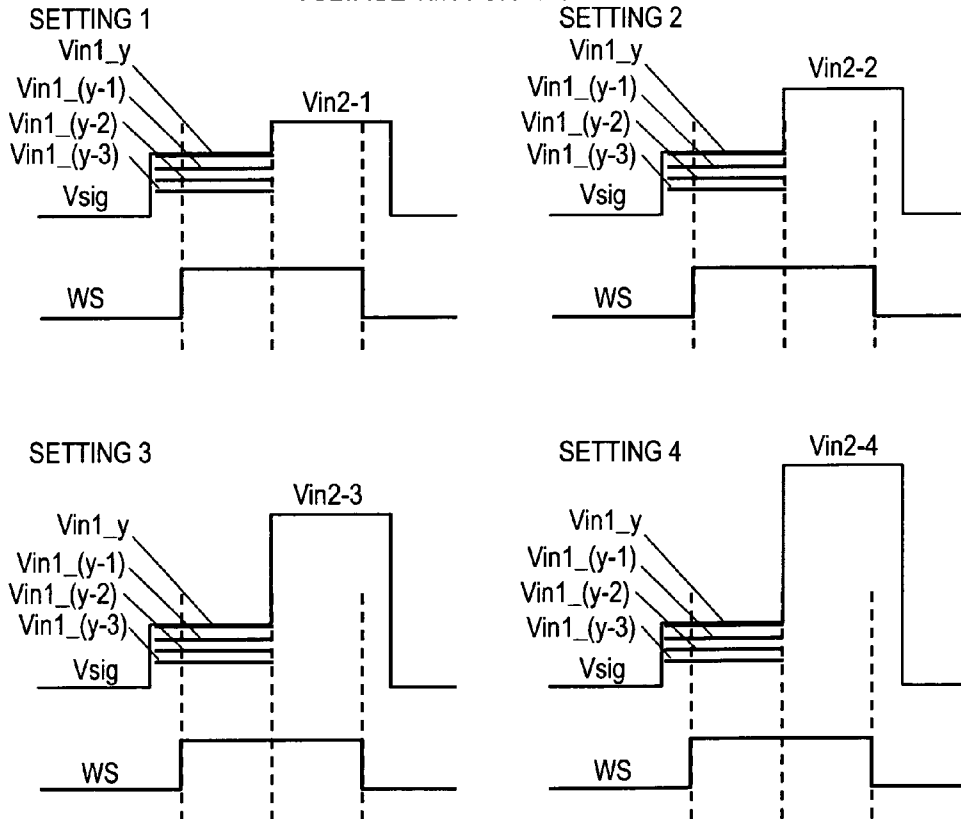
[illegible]

SETTING 1
Vin1_y
Vin1_(y-1)
Vin1_(y-2)
Vin1_(y-3)
Vsig
Vin2-1
WS

SETTING 2
Vin1_y
Vin1_(y-1)
Vin1_(y-2)
Vin1_(y-3)
Vsig
Vin2-2
WS

SETTING 3
Vin2-3
Vin1_y
Vin1_(y-1)
Vin1_(y-2)
Vin1_(y-3)
Vsig
WS

SETTING 4
Vin2-4
Vin1_y
Vin1_(y-1)
Vin1_(y-2)
Vin1_(y-3)
Vsig
WS